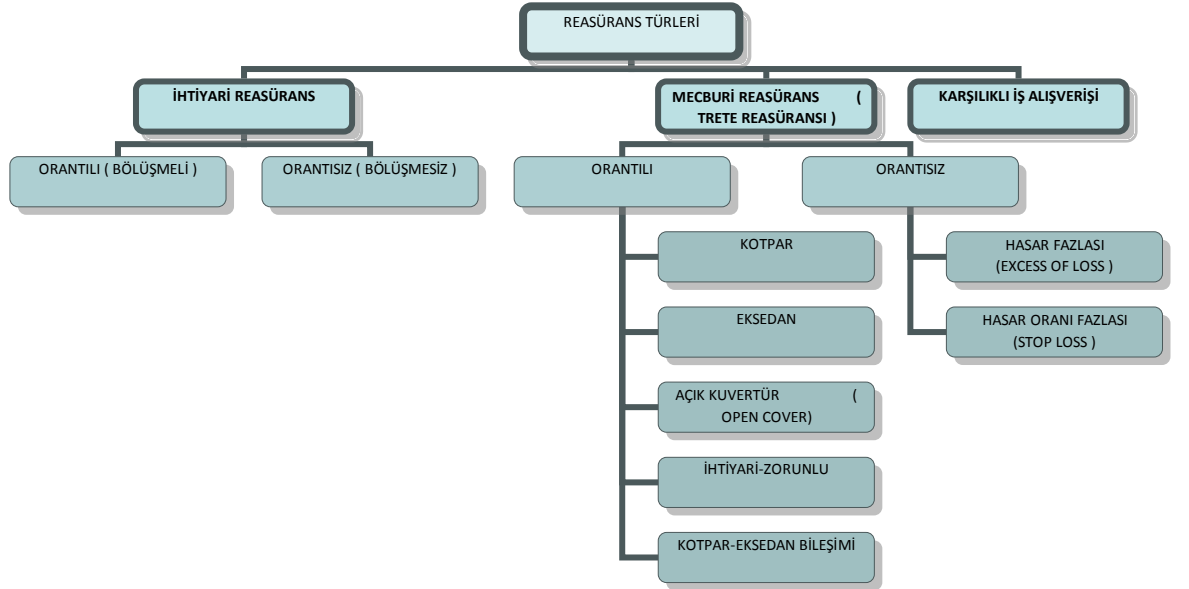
REASÜRANS TÜRLERİ

İHTİYARİ REASÜRANS

MECBURİ REASÜRANS ( TRETE REASÜRANSI )

KARŞILIKLI İŞ ALIŞVERİŞİ

ORANTILI ( BÖLÜŞMELİ )

ORANTISIZ ( BÖLÜŞMESİZ )

ORANTILI

ORANTISIZ

KOTPAR

EKSEDAN

AÇIK KUVERTÜR ( OPEN COVER)

İHTİYARİ-ZORUNLU

KOTPAR-EKSEDAN BİLEŞİMİ

HASAR FAZLASI (EXCESS OF LOSS )

HASAR ORANI FAZLASI (STOP LOSS )